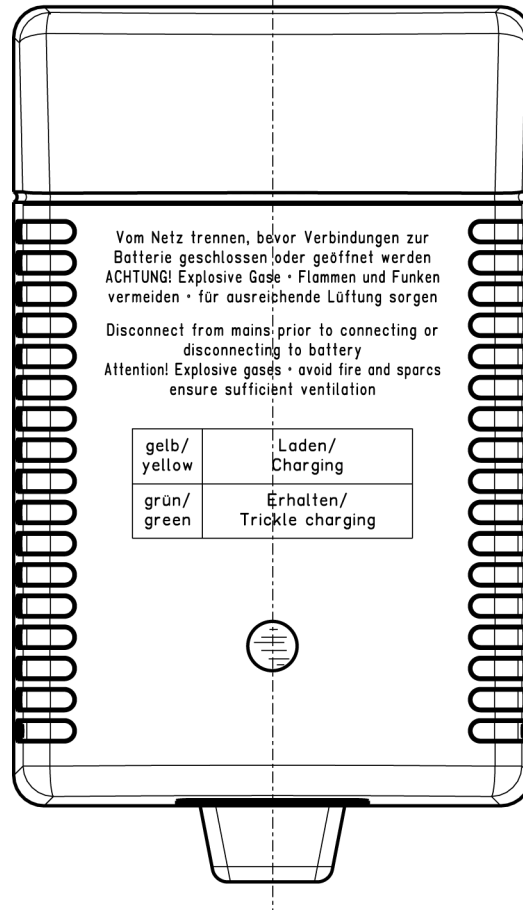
Vom Netz trennen, bevor Verbindungen zur Batterie geschlossen oder geöffnet werden
ACHTUNG! Explosive Gase • Flammen und Funken vermeiden • für ausreichende Lüftung sorgen

Disconnect from mains prior to connecting or disconnecting to battery
Attention! Explosive gases • avoid fire and sparcs ensure sufficient ventilation

| gelb/ yellow | Laden/ Charging |
|---|---|
| grün/ green | Erhalten/ Trickle charging |